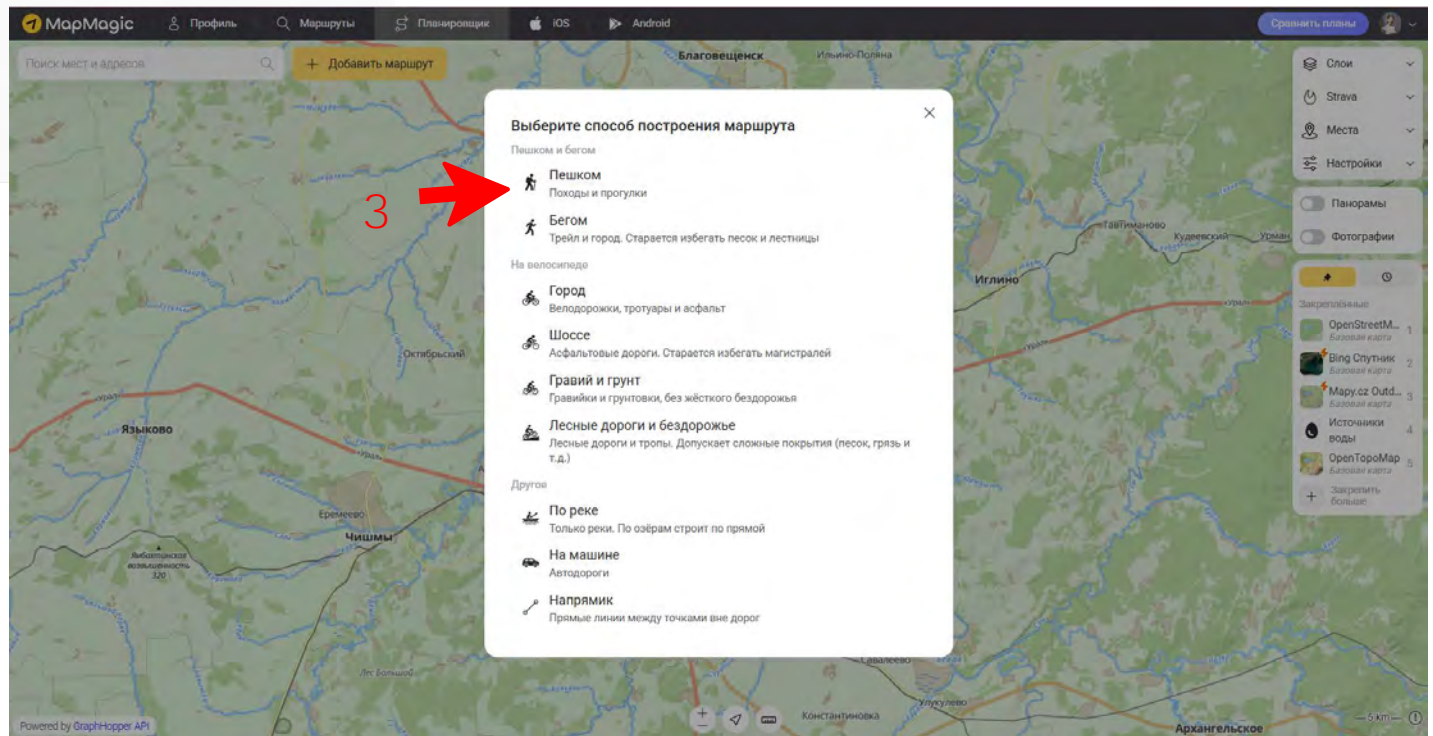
MapMagic Профиль Маршруты Планировщик iOS Android Сравнить планы

Поиск мест и адресов
+ Добавить маршрут

Слои
Strava
Места
Настройки

Панорамы
Фотографии

Закреплённые
OpenStreetM... Базовая карта 1
Bing Спутник Базовая карта 2
Mapy.cz Outd... Базовая карта 3
Источники воды 4
OpenTopoMap Базовая карта 5
+ Закрепить больше

Благовещенск
Ильино-Поляна
Таштиманово
Кудеевский
Урман
Иглино
Урал
Октябрьский
Урал
Языково
Еремеево
Чишмы
Языковская возвышенность 320
Лес Большой
Авдеево
Улукулево
Константиновка
Архангельское
5 км

3

Выберите способ построения маршрута
Пешком и бегом
Пешком
Походы и прогулки
Бегом
Трейл и город. Старается избегать песок и лестницы
На велосипеде
Город
Велодорожки, тротуары и асфальт
Шоссе
Асфальтовые дороги. Старается избегать магистралей
Гравий и грунт
Гравийки и грунтовки, без жёсткого бездорожья
Лесные дороги и бездорожье
Лесные дороги и тропы. Допускает сложные покрытия (песок, грязь и т.д.)
Другое
По реке
Только реки. По озёрам строит по прямой
На машине
Автодороги
Напрямик
Прямые линии между точками вне дорог

Powered by GraphHopper API